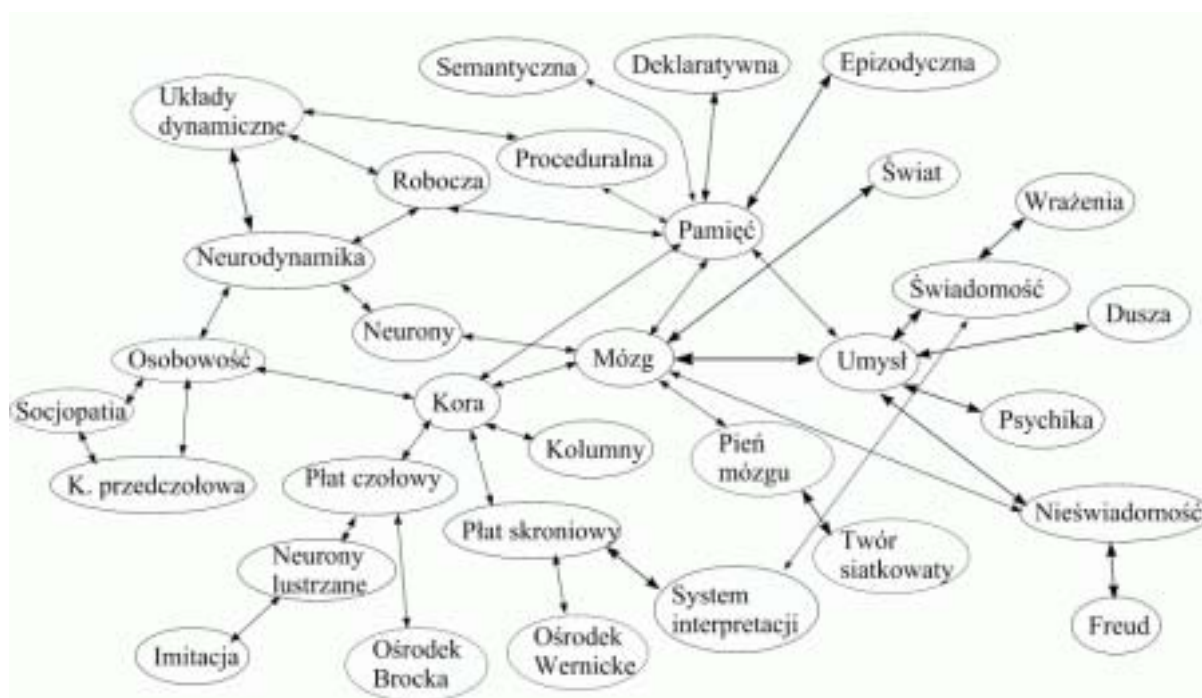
Semantyczna
Deklaratywna
Epizodyczna
Układy dynamiczne
Proceduralna
Robocza
Świat
Pamięć
Wrażenia
Neurodynamika
Świadomość
Dusza
Neurony
Osobowość
Mózg
Umysł
Socjopatia
Kora
Psychika
Kolumny
Pień mózgu
K. przedczołowa
Płat czołowy
Nieświadomość
Płat skroniowy
Neurony lustrzane
Twór siatkowaty
System interpretacji
Imitacja
Freud
Ośrodek Brocka
Ośrodek Wernicke